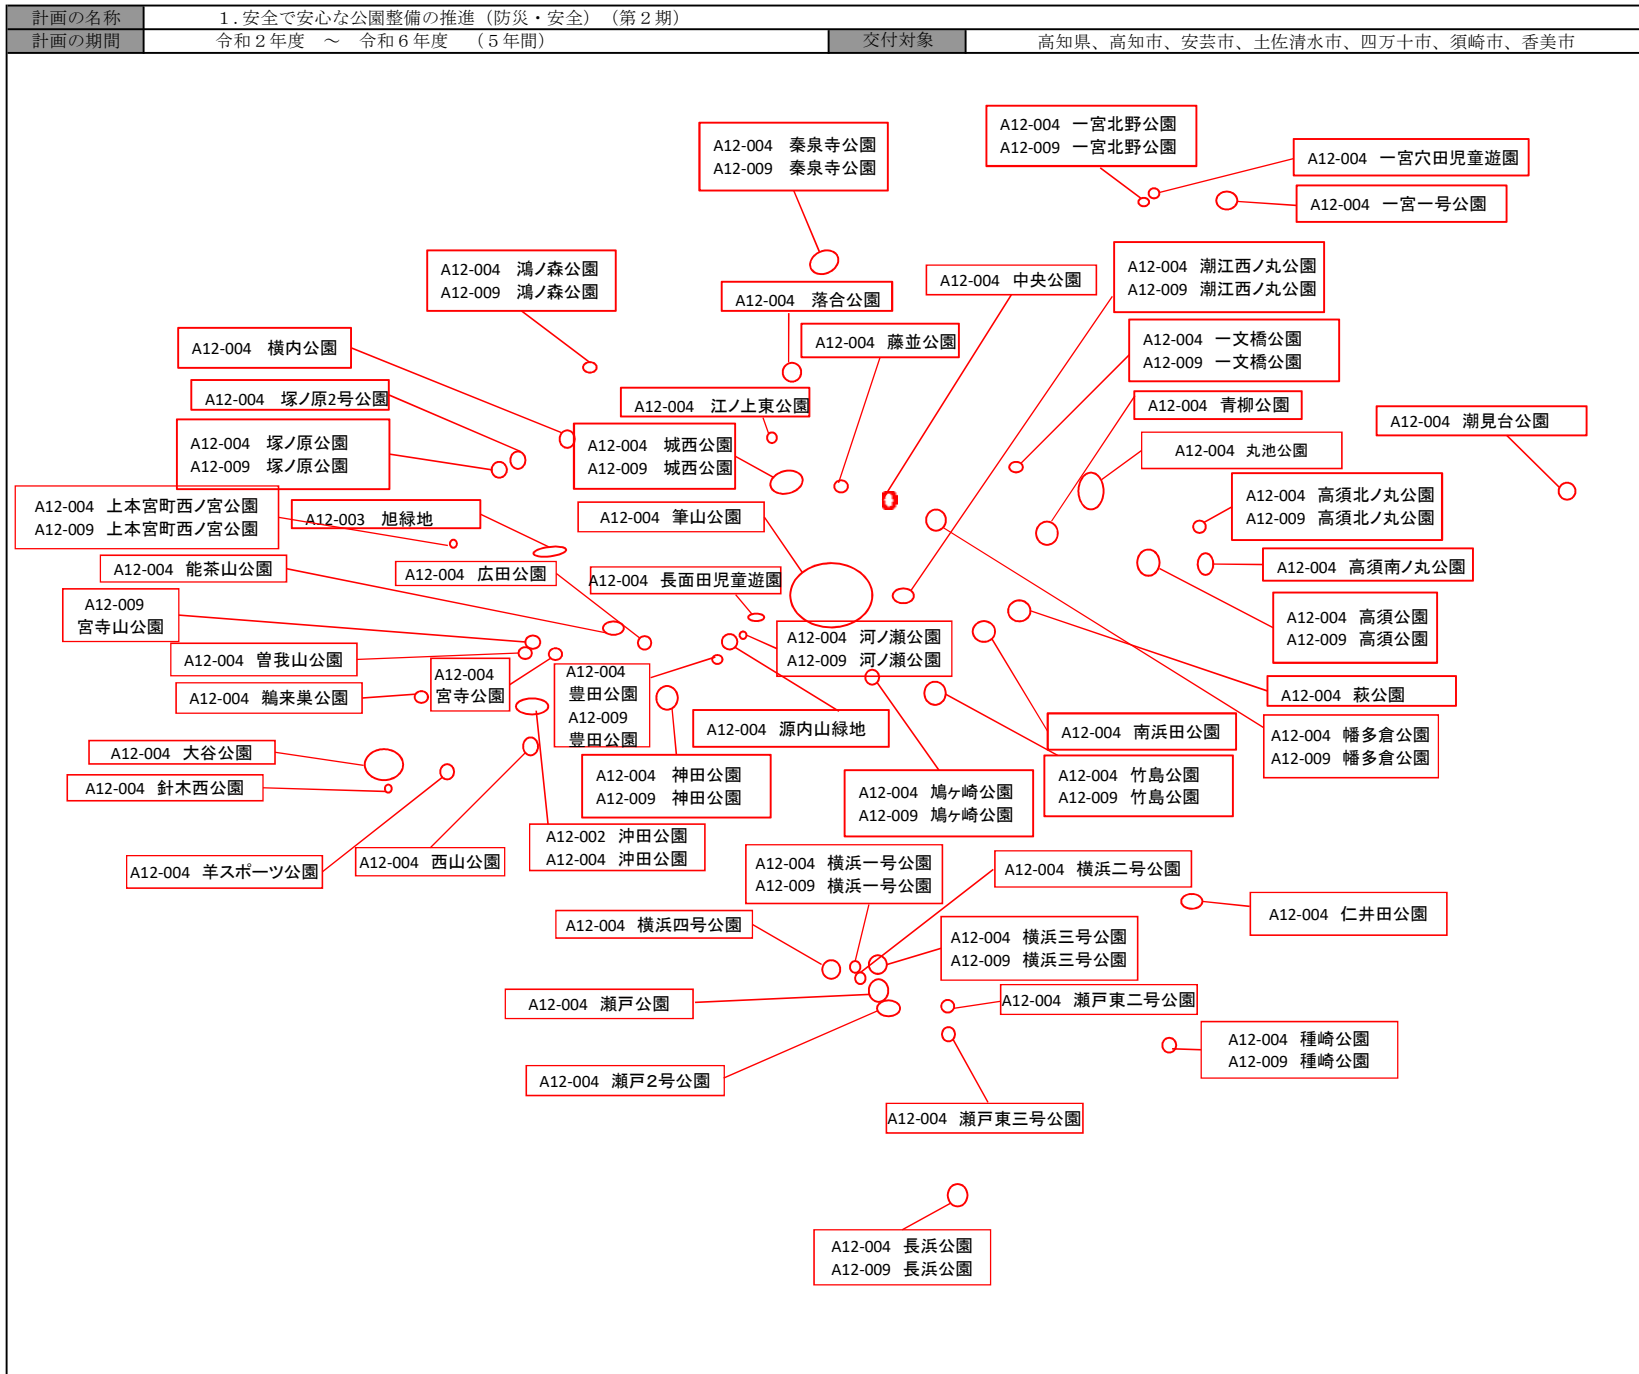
| 計画の名称 | 1.安全で安心な公園整備の推進（防災・安全）（第２期） | | |
|---|---|---|---|
| 計画の期間 | 令和２年度　～　令和６年度　（５年間） | 交付対象 | 高知県、高知市、安芸市、土佐清水市、四万十市、須崎市、香美市 |

A12-004　秦泉寺公園
A12-009　秦泉寺公園

A12-004　一宮北野公園
A12-009　一宮北野公園

A12-004　一宮穴田児童遊園

A12-004　一宮一号公園

A12-004　鴻ノ森公園
A12-009　鴻ノ森公園

A12-004　落合公園

A12-004　中央公園

A12-004　潮江西ノ丸公園
A12-009　潮江西ノ丸公園

A12-004　横内公園

A12-004　藤並公園

A12-004　一文橋公園
A12-009　一文橋公園

A12-004　塚ノ原2号公園

A12-004　江ノ上東公園

A12-004　青柳公園

A12-004　潮見台公園

A12-004　塚ノ原公園
A12-009　塚ノ原公園

A12-004　城西公園
A12-009　城西公園

A12-004　丸池公園

A12-004　上本宮町西ノ宮公園
A12-009　上本宮町西ノ宮公園

A12-003　旭緑地

A12-004　筆山公園

A12-004　高須北ノ丸公園
A12-009　高須北ノ丸公園

A12-004　能茶山公園

A12-004　広田公園

A12-004　長面田児童遊園

A12-004　高須南ノ丸公園

A12-009
宮寺山公園

A12-004　高須公園
A12-009　高須公園

A12-004　河ノ瀬公園
A12-009　河ノ瀬公園

A12-004　曽我山公園

A12-004
宮寺公園

A12-004
豊田公園
A12-009
豊田公園

A12-004　萩公園

A12-004　鵜来巣公園

A12-004　源内山緑地

A12-004　南浜田公園

A12-004　幡多倉公園
A12-009　幡多倉公園

A12-004　大谷公園

A12-004　針木西公園

A12-004　神田公園
A12-009　神田公園

A12-004　鳩ヶ崎公園
A12-009　鳩ヶ崎公園

A12-004　竹島公園
A12-009　竹島公園

A12-002　沖田公園
A12-004　沖田公園

A12-004　羊スポーツ公園

A12-004　西山公園

A12-004　横浜一号公園
A12-009　横浜一号公園

A12-004　横浜二号公園

A12-004　仁井田公園

A12-004　横浜四号公園

A12-004　横浜三号公園
A12-009　横浜三号公園

A12-004　瀬戸公園

A12-004　瀬戸東二号公園

A12-004　種崎公園
A12-009　種崎公園

A12-004　瀬戸2号公園

A12-004　瀬戸東三号公園

A12-004　長浜公園
A12-009　長浜公園